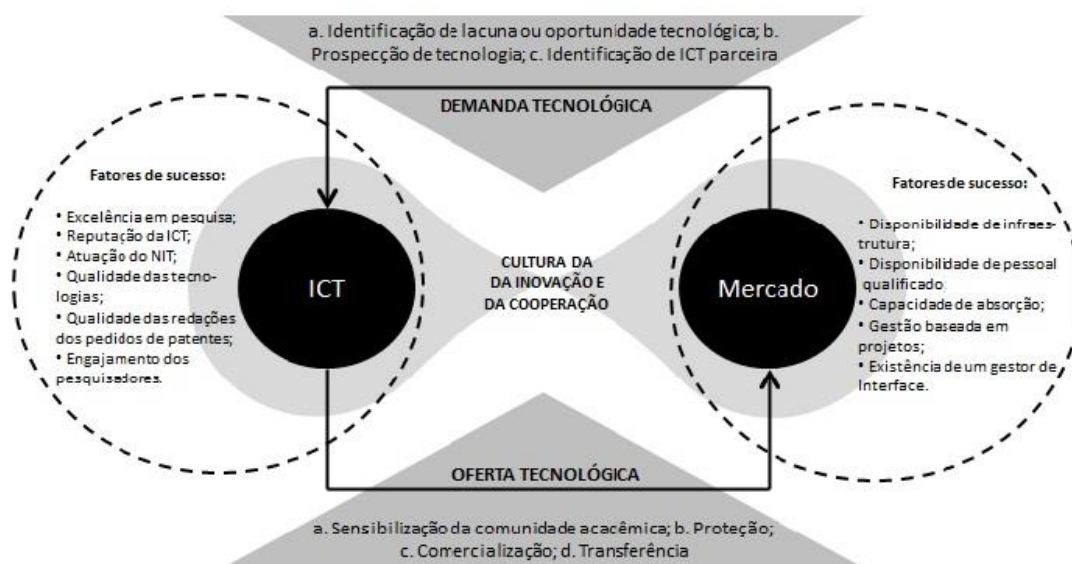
a. Identificação de lacuna ou oportunidade tecnológica; b. Prospecção de tecnologia; c. Identificação de ICT parceira

DEMANDA TECNOLÓGICA

Fatores de sucesso:

• Excelência em pesquisa;
• Reputação da ICT;
• Atuação do NIT;
• Qualidade das tecnologias;
• Qualidade das redações dos pedidos de patentes;
• Engajamento dos pesquisadores.

ICT

CULTURA DA DA INOVAÇÃO E DA COOPERAÇÃO

Mercado

Fatores de sucesso:

• Disponibilidade de infraestrutura;
• Disponibilidade de pessoal qualificado
• Capacidade de absorção;
• Gestão baseada em projetos;
• Existência de um gestor de Interface.

OFERTA TECNOLÓGICA

a. Sensibilização da comunidade acadêmica; b. Proteção; c. Comercialização; d. Transferência